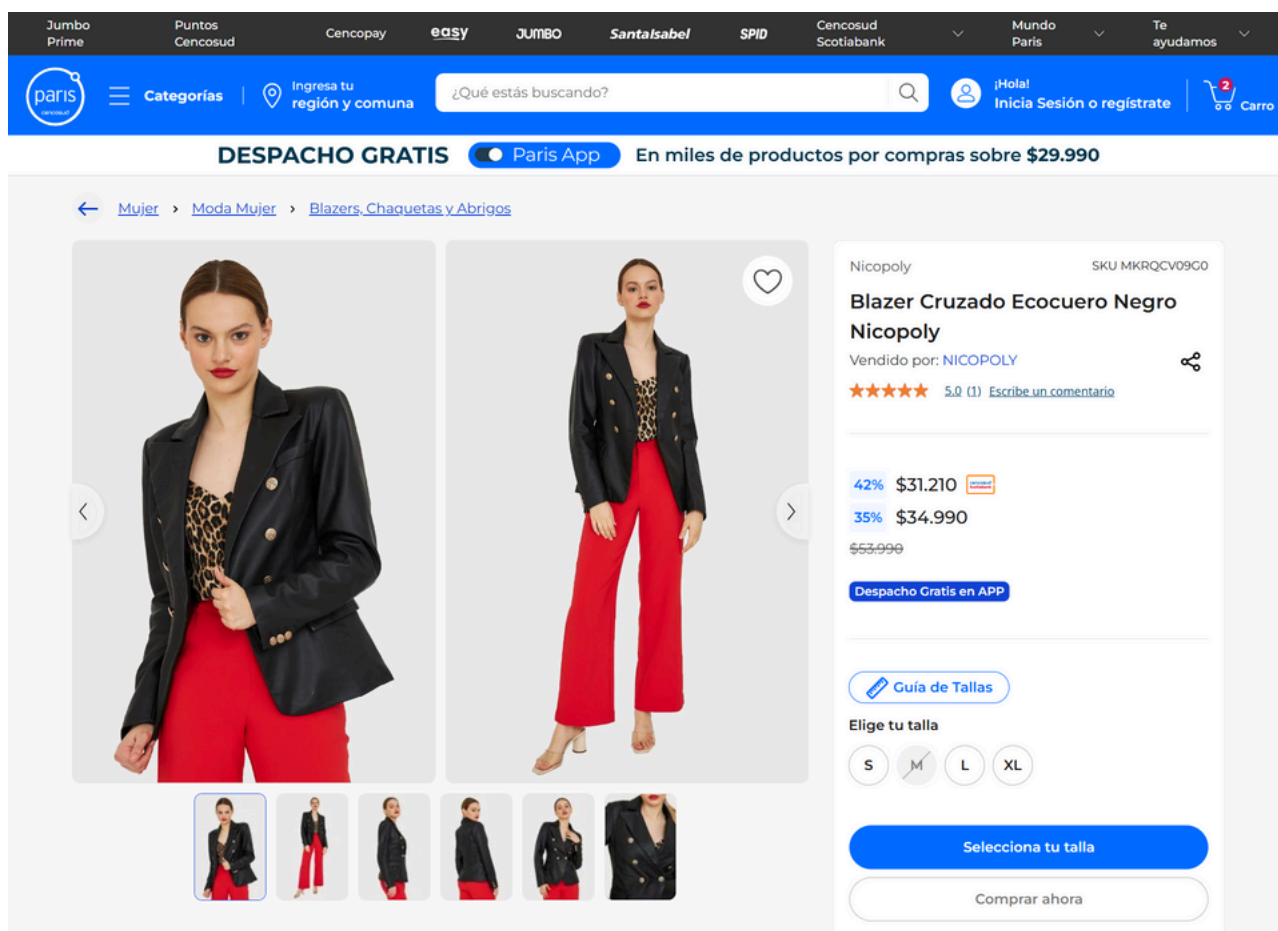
Jumbo Prime | Puntos Cencosud | Cencopay | easy | JUMBO | SantaIsabel | SPID | Cencosud Scotiabank | Mundo Paris | Te ayudamos

paris cencosud | Categorías | Ingresa tu región y comuna | ¿Qué estás buscando? | ¡Hola! Inicia Sesión o regístrate | 2 Carro

DESPACHO GRATIS Paris App En miles de productos por compras sobre $29.990

Mujer › Moda Mujer › Blazers, Chaquetas y Abrigos

Nicopoly SKU MKRQCV09G0

Blazer Cruzado Ecocuero Negro Nicopoly

Vendido por: NICOPOLY

5.0 (1) Escribe un comentario

42% $31.210

35% $34.990

$53.990

Despacho Gratis en APP

Guía de Tallas

Elige tu talla

S M L XL

Selecciona tu talla

Comprar ahora